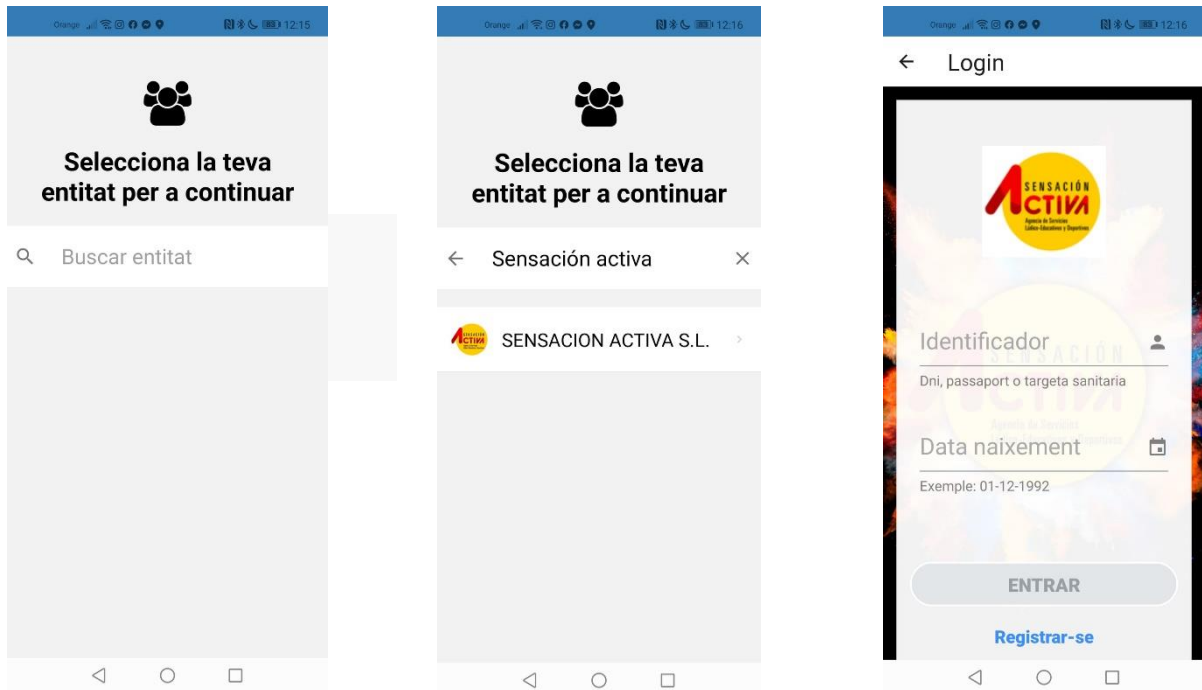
Orange 12:15

Selecciona la teva entitat per a continuar

Buscar entitat

Orange 12:16

Selecciona la teva entitat per a continuar

Sensación activa

SENSACION ACTIVA S.L.

Orange 12:16

Login

SENSACIÓN ACTIVA
Agencia de Servicios Lúdico-Educativos y Deportivos

Identificador
Dni, passaport o targeta sanitaria

Data naixement
Exemple: 01-12-1992

ENTRAR

Registrar-se